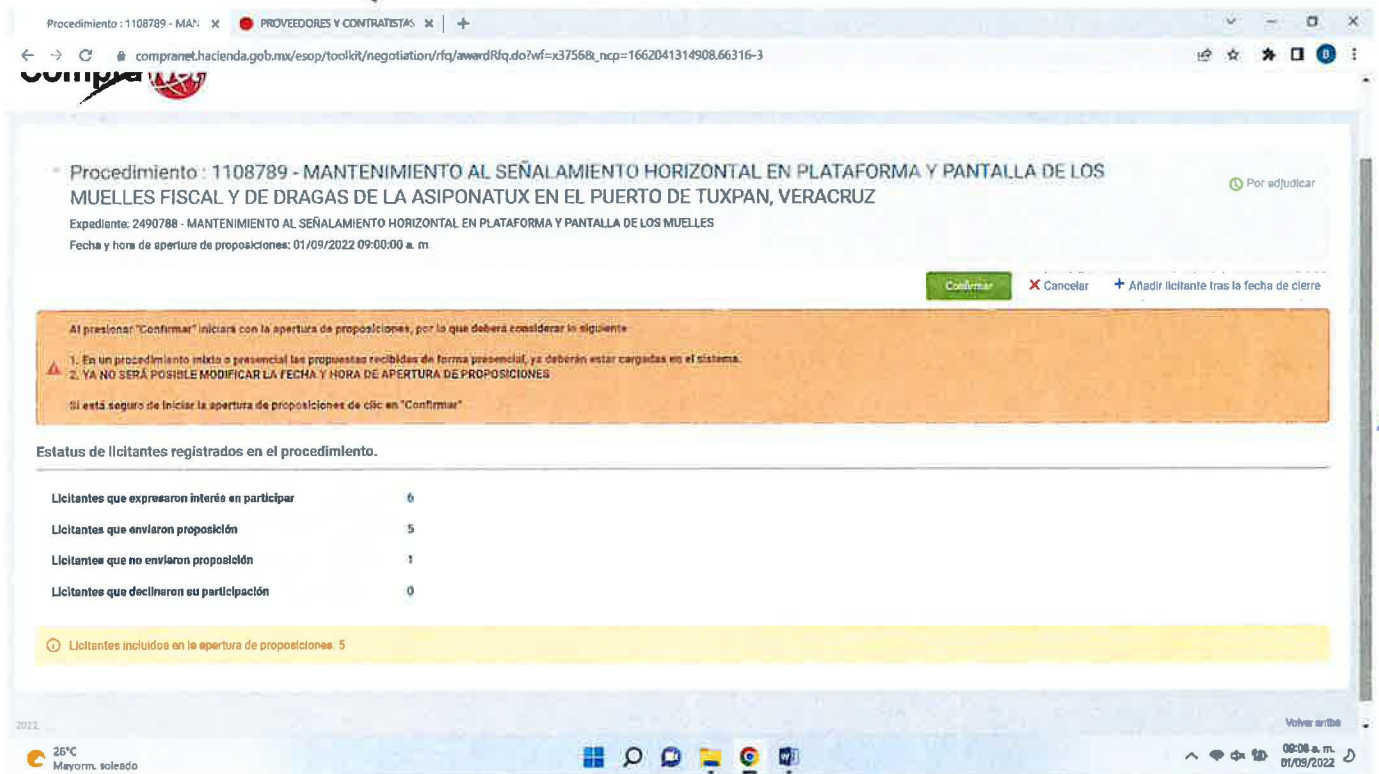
Procedimiento : 1108789 - MAN ×

PROVEEDORES Y CONTRATISTAS ×

+

compranet.hacienda.gob.mx/esop/toolkit/negotiation/rfq/awardRfq.do?wf=x3756&_ncp=1662041314908.66316-3

Compra

Procedimiento : 1108789 - MANTENIMIENTO AL SEÑALAMIENTO HORIZONTAL EN PLATAFORMA Y PANTALLA DE LOS MUELLES FISCAL Y DE DRAGAS DE LA ASIPONATUX EN EL PUERTO DE TUXPAN, VERACRUZ

Por adjudicar

Expediente: 2490788 - MANTENIMIENTO AL SEÑALAMIENTO HORIZONTAL EN PLATAFORMA Y PANTALLA DE LOS MUELLES

Fecha y hora de apertura de proposiciones: 01/09/2022 09:00:00 a. m.

Confirmar

Cancelar

Añadir licitante tras la fecha de cierre

Al presionar "Confirmar" iniciará con la apertura de proposiciones, por lo que deberá considerar lo siguiente:

1. En un procedimiento mixto o presencial las propuestas recibidas de forma presencial, ya deberán estar cargadas en el sistema.
2. YA NO SERÁ POSIBLE MODIFICAR LA FECHA Y HORA DE APERTURA DE PROPOSICIONES

Si está seguro de iniciar la apertura de proposiciones de clic en "Confirmar"

Estatus de licitantes registrados en el procedimiento.

| | |
|---|---|
| Licitantes que expresaron interés en participar | 6 |
| Licitantes que enviaron proposición | 5 |
| Licitantes que no enviaron proposición | 1 |
| Licitantes que declinaron su participación | 0 |

Licitantes incluidos en la apertura de proposiciones: 5

2022

Volver arriba

26°C
Mayorm. soleado

09:08 a. m.
01/09/2022